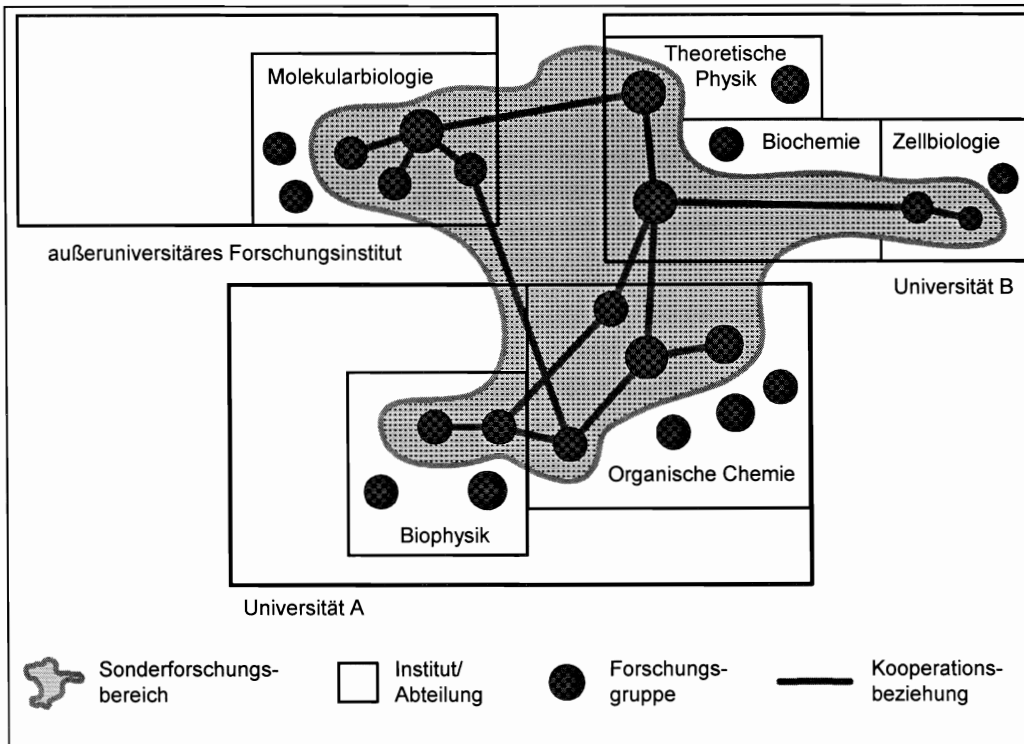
Molekularbiologie

Theoretische Physik

Biochemie

Zellbiologie

außeruniversitäres Forschungsinstitut

Universität B

Organische Chemie

Biophysik

Universität A

Sonderforschungsbereich

Institut/ Abteilung

Forschungsgruppe

Kooperationsbeziehung